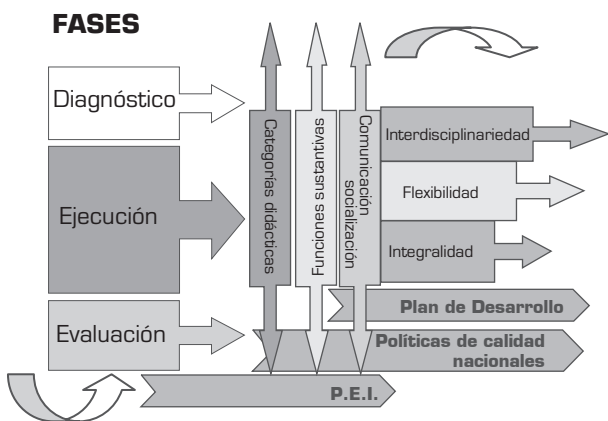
FASES

Diagnóstico

Ejecución

Evaluación

Categorías didácticas

Funciones sustantivas

Comunicación socialización

Interdisciplinariedad

Flexibilidad

Integralidad

Plan de Desarrollo

Políticas de calidad nacionales

P.E.I.